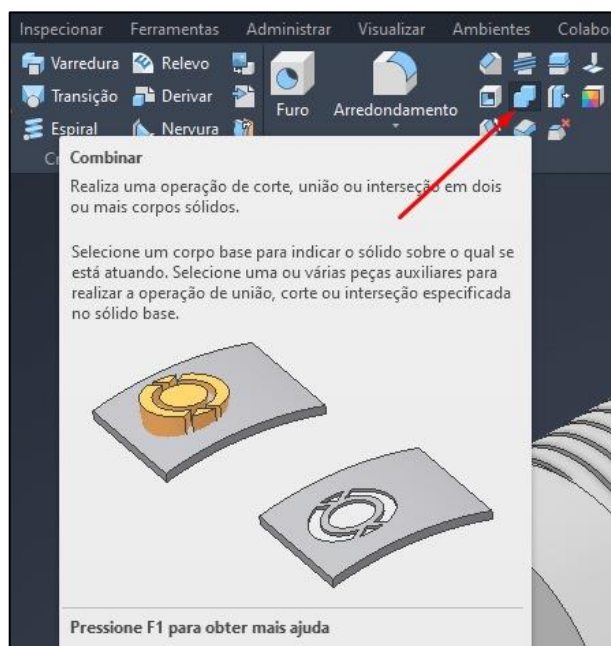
Inspecionar Ferramentas Administrar Visualizar Ambientes Colabo

Varredura Relevo
Transição Derivar
Espiral Nervura
Furo Arredondamento
Cr

Combinar

Realiza uma operação de corte, união ou interseção em dois ou mais corpos sólidos.

Selecione um corpo base para indicar o sólido sobre o qual se está atuando. Selecione uma ou várias peças auxiliares para realizar a operação de união, corte ou interseção especificada no sólido base.

Pressione F1 para obter mais ajuda